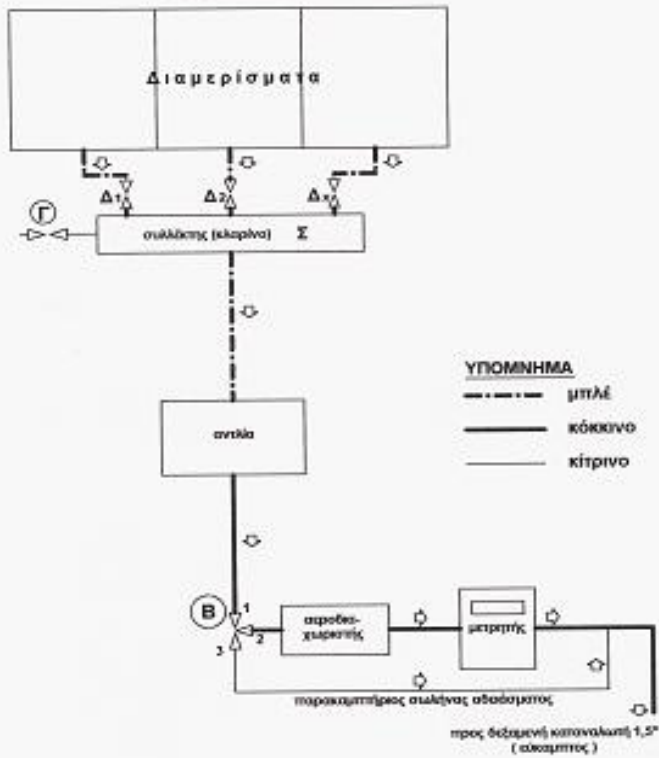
Διαμερίσματα

$Δ_1$
$Δ_2$
$Δ_x$

Γ

συλλέκτης (κλαρίνο) Σ

ΥΠΟΜΝΗΜΑ
μπλέ
κόκκινο
κίτρινο

αντλία

Β
1
2
3

αεροδιαχωριστής

μετρητής

παρακαμπτήριος σωλήνας αδιάσπαστος

προς δεξαμενή καταναλωτή 1,5"
( εύκαμπτος )